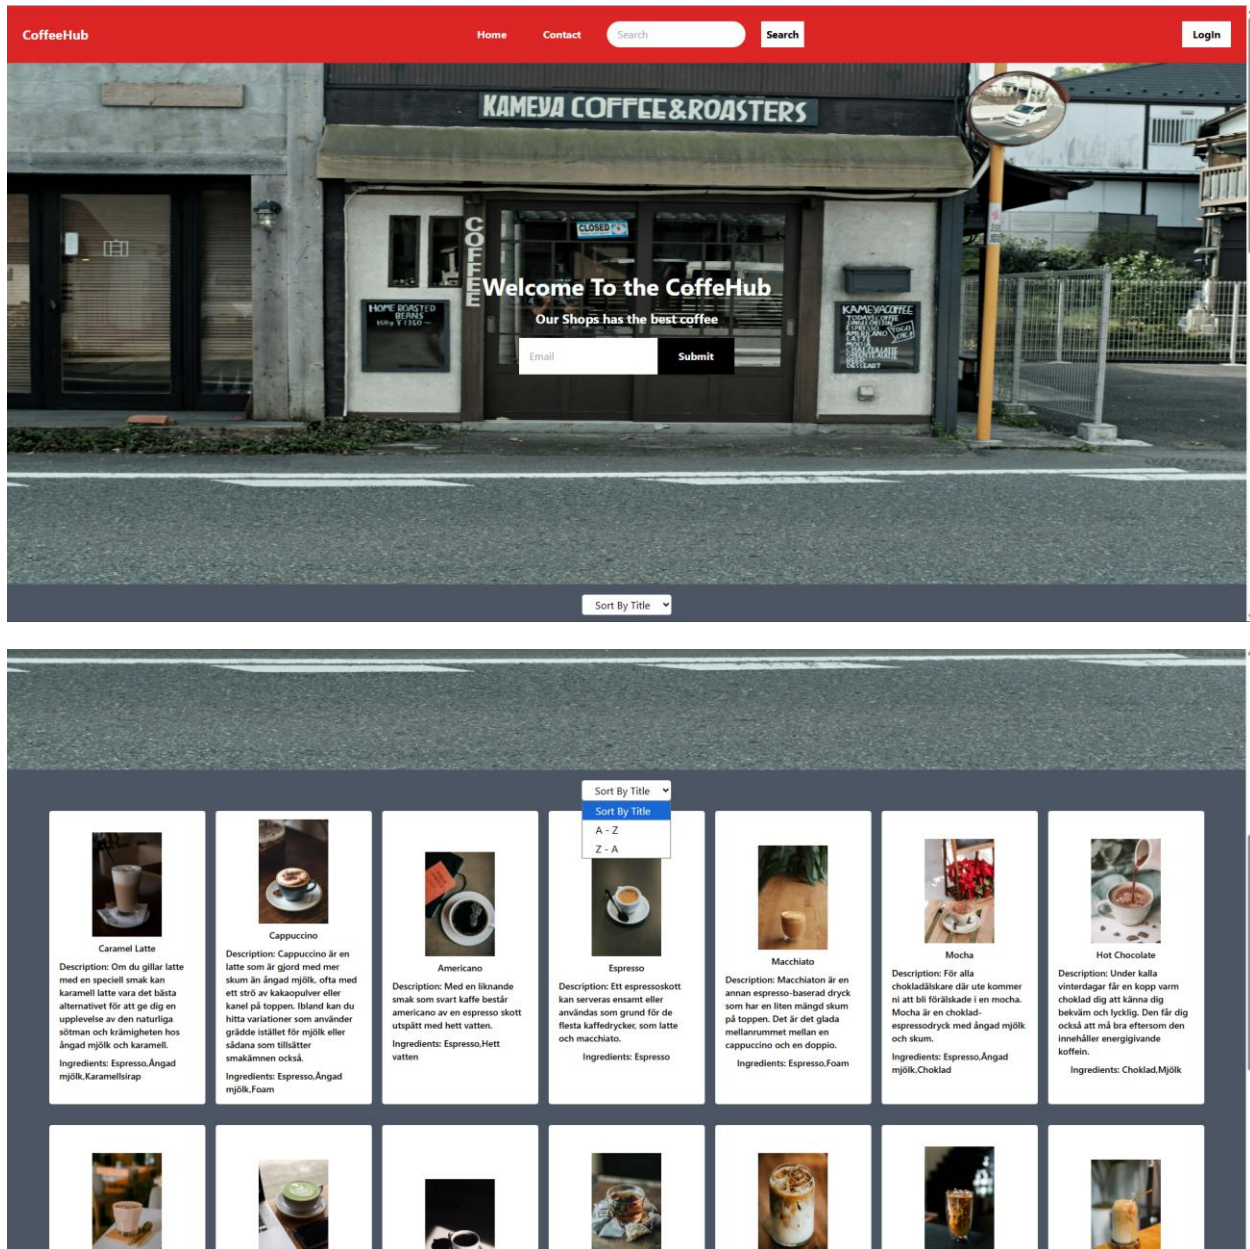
CoffeeHub

Home Contact Search Search Login

KAMEYA COFFEE&ROASTERS

CLOSED

COFFEE

HOME ROASTED BEANS

Welcome To the CoffeHub

Our Shops has the best coffee

Email Submit

Sort By Title

Sort By Title
Sort By Title
A - Z
Z - A

Caramel Latte

Description: Om du gillar latte med en speciell smak kan karamell latte vara det bästa alternativet för att ge dig en upplevelse av den naturliga sötman och krämigheten hos ångad mjölk och karamell.

Ingredients: Espresso,Ångad mjölk,Karamellsirap

Cappuccino

Description: Cappuccino är en latte som är gjord med mer skum än ångad mjölk, ofta med ett strö av kakaopulver eller kanel på toppen. Ibland kan du hitta variationer som använder grädde istället för mjölk eller sådana som tillsätter smakämnen också.

Ingredients: Espresso,Ångad mjölk,Foam

Americano

Description: Med en liknande smak som svart kaffe består americano av en espresso skott utspätt med hett vatten.

Ingredients: Espresso,Hett vatten

Espresso

Description: Ett espressoskott kan serveras ensamt eller användas som grund för de flesta kaffedrycker, som latte och macchiato.

Ingredients: Espresso

Macchiato

Description: Macchiaton är en annan espresso-baserad dryck som har en liten mängd skum på toppen. Det är det glada mellanrummet mellan en cappuccino och en doppio.

Ingredients: Espresso,Foam

Mocha

Description: För alla chokladälskare där ute kommer ni att bli förälskade i en mocha. Mocha är en choklad-espressodryck med ångad mjölk och skum.

Ingredients: Espresso,Ångad mjölk,Choklad

Hot Chocolate

Description: Under kalla vinterdagar får en kopp varm choklad dig att känna dig bekväm och lycklig. Den får dig också att må bra eftersom den innehåller energigivande koffein.

Ingredients: Choklad,Mjölk